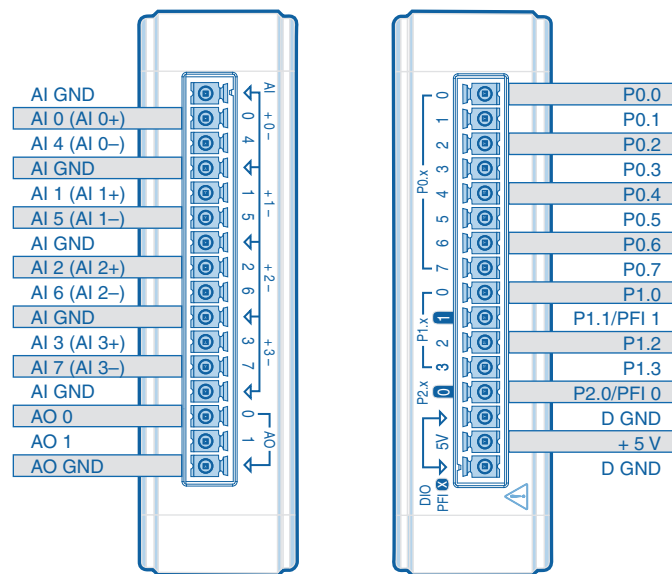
AI GND
AI 0 (AI 0+)
AI 4 (AI 0–)
AI GND
AI 1 (AI 1+)
AI 5 (AI 1–)
AI GND
AI 2 (AI 2+)
AI 6 (AI 2–)
AI GND
AI 3 (AI 3+)
AI 7 (AI 3–)
AI GND
AO 0
AO 1
AO GND

AI
0 +0–
4
1 +1–
5
2 +2–
6
3 +3–
7
0
1 AO

P0.x 0 1 2 3 4 5 6 7
P1.x 0 1 2 3
P2.x 0
5V
DIO
PFI

P0.0
P0.1
P0.2
P0.3
P0.4
P0.5
P0.6
P0.7
P1.0
P1.1/PFI 1
P1.2
P1.3
P2.0/PFI 0
D GND
+ 5 V
D GND